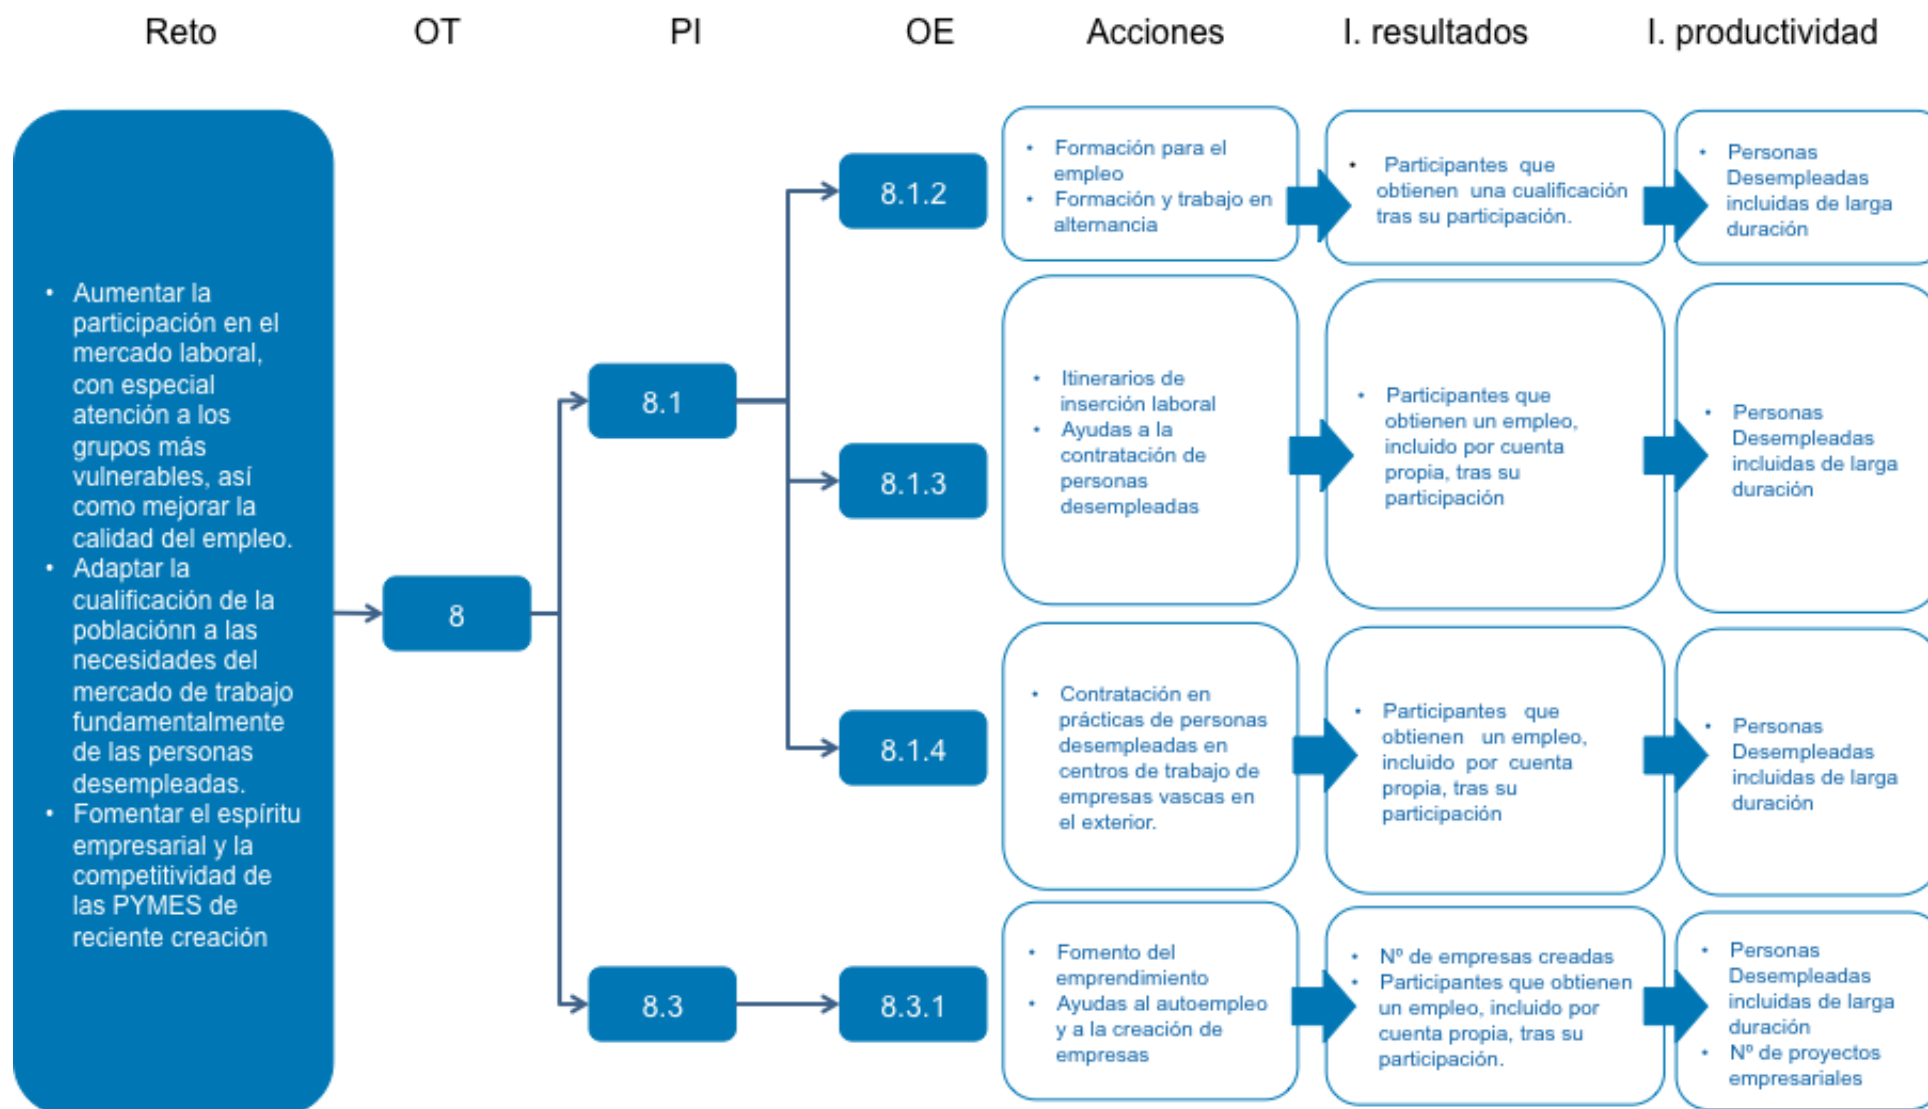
Reto OT PI OE Acciones I. resultados I. productividad

• Aumentar la participación en el mercado laboral, con especial atención a los grupos más vulnerables, así como mejorar la calidad del empleo.
• Adaptar la cualificación de la poblaciónn a las necesidades del mercado de trabajo fundamentalmente de las personas desempleadas.
• Fomentar el espíritu empresarial y la competitividad de las PYMES de reciente creación

8

8.1

8.3

8.1.2

• Formación para el empleo
• Formación y trabajo en alternancia

• Participantes que obtienen una cualificación tras su participación.

• Personas Desempleadas incluidas de larga duración

8.1.3

• Itinerarios de inserción laboral
• Ayudas a la contratación de personas desempleadas

• Participantes que obtienen un empleo, incluido por cuenta propia, tras su participación

• Personas Desempleadas incluidas de larga duración

8.1.4

• Contratación en prácticas de personas desempleadas en centros de trabajo de empresas vascas en el exterior.

• Participantes que obtienen un empleo, incluido por cuenta propia, tras su participación

• Personas Desempleadas incluidas de larga duración

8.3.1

• Fomento del emprendimiento
• Ayudas al autoempleo y a la creación de empresas

• Nº de empresas creadas
• Participantes que obtienen un empleo, incluido por cuenta propia, tras su participación.

• Personas Desempleadas incluidas de larga duración
• Nº de proyectos empresariales